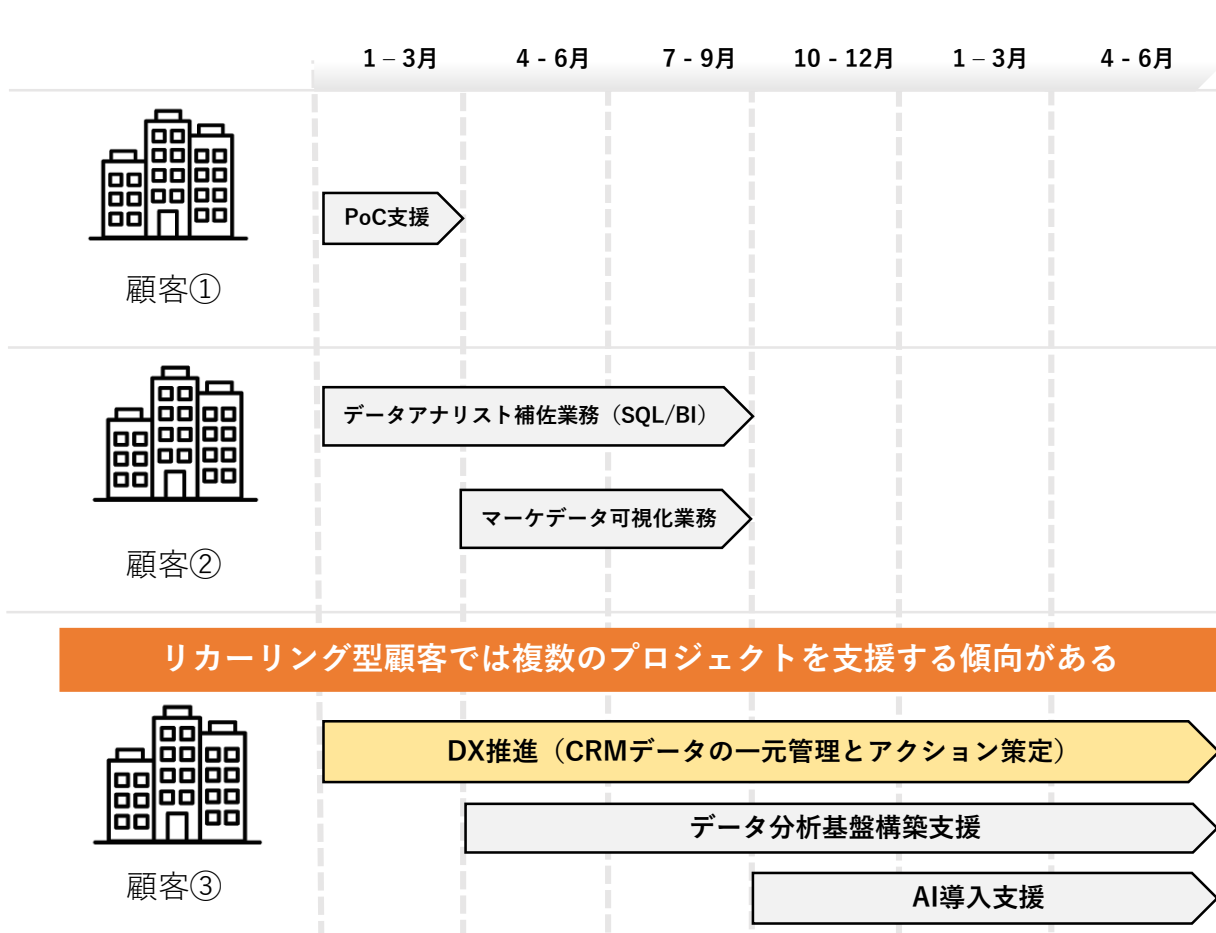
1 – 3月 4 - 6月 7 - 9月 10 - 12月 1 – 3月 4 - 6月

PoC支援

顧客①

データアナリスト補佐業務（SQL/BI）

マーケデータ可視化業務

顧客②

リカーリング型顧客では複数のプロジェクトを支援する傾向がある

DX推進（CRMデータの一元管理とアクション策定）

データ分析基盤構築支援

AI導入支援

顧客③